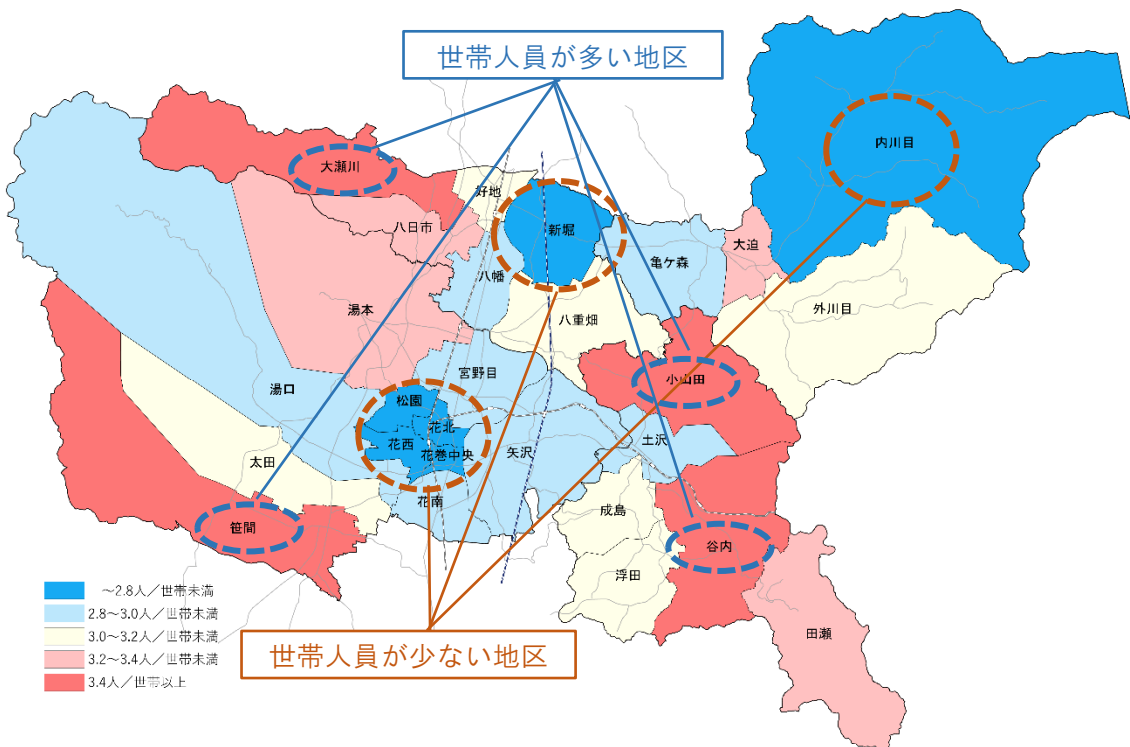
世帯人員が多い地区

大瀬川
好地
新堀
内川目
八日市
大迫
亀ケ森
八幡
外川目
湯本
八重畑
小山田
宮野目
湯口
松園
花北
花西
花巻中央
矢沢
土沢
太田
花南
成島
笹間
谷内
浮田
田瀬

～2.8人／世帯未満
2.8～3.0人／世帯未満
3.0～3.2人／世帯未満
3.2～3.4人／世帯未満
3.4人／世帯以上

世帯人員が少ない地区